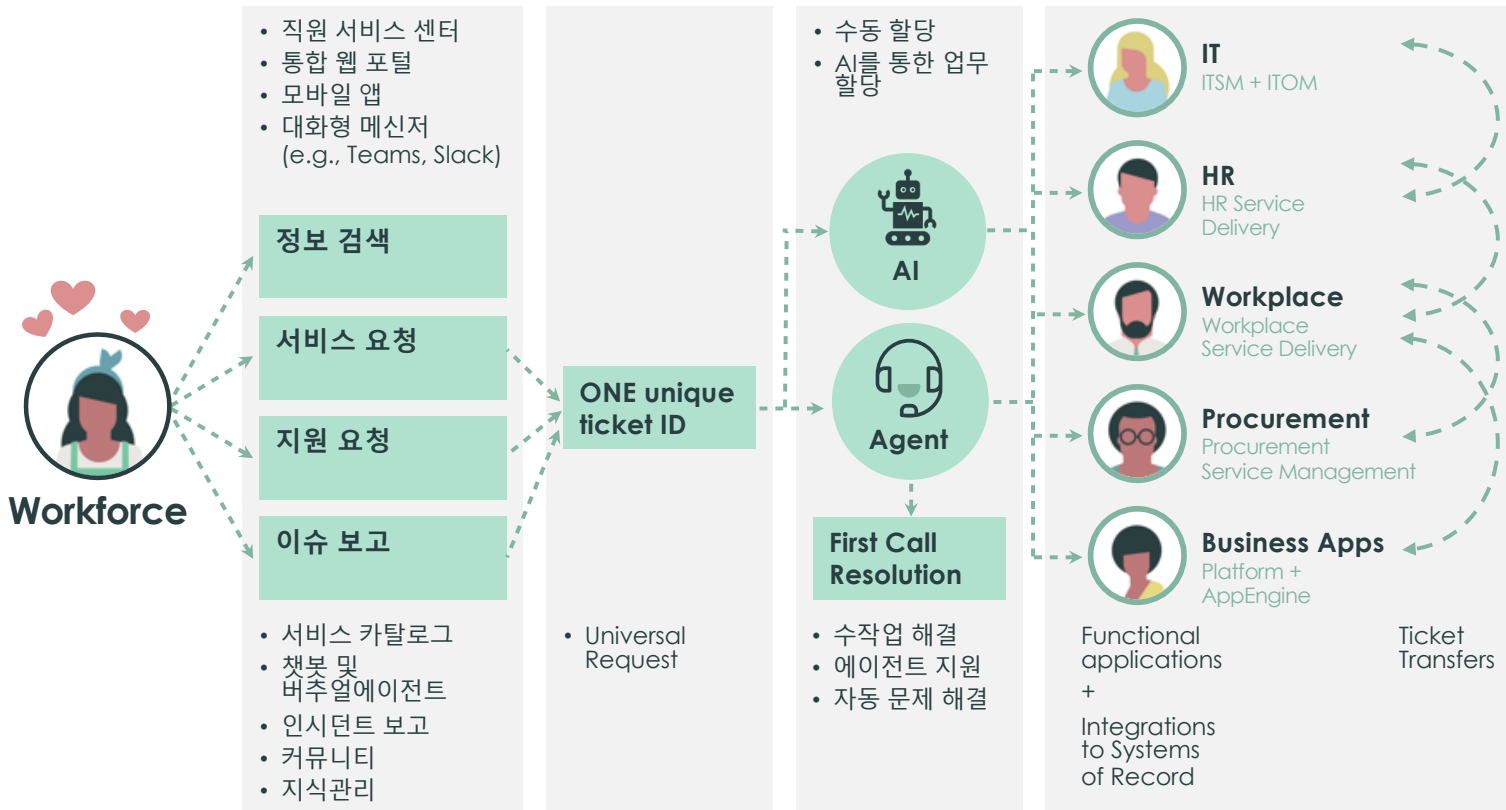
Workforce

• 직원 서비스 센터
• 통합 웹 포털
• 모바일 앱
• 대화형 메신저 (e.g., Teams, Slack)

정보 검색

서비스 요청

지원 요청

이슈 보고

• 서비스 카탈로그
• 챗봇 및 버추얼에이전트
• 인시던트 보고
• 커뮤니티
• 지식관리

ONE unique ticket ID

• Universal Request

• 수동 할당
• AI를 통한 업무 할당

AI

Agent

First Call Resolution

• 수작업 해결
• 에이전트 지원
• 자동 문제 해결

IT
ITSM + ITOM

HR
HR Service Delivery

Workplace
Workplace Service Delivery

Procurement
Procurement Service Management

Business Apps
Platform + AppEngine

Functional applications
+
Integrations to Systems of Record

Ticket Transfers